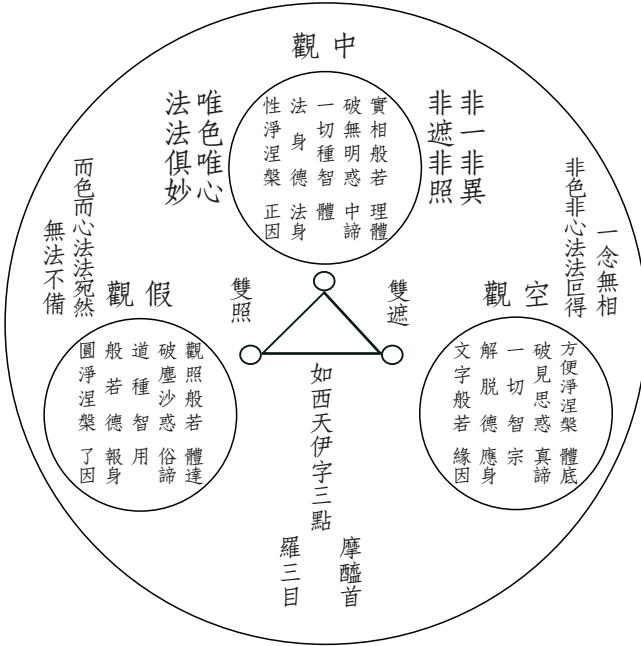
觀中

唯色唯心
法法俱妙

實相般若　理體
破無明惑　中諦
一切種智　體
法身德　法身
性淨涅槃　正因

非一非異
非遮非照

而色而心法法宛然
無法不備

觀假

觀照般若　體達
破塵沙惑　俗諦
道種智　用
般若德　報身
圓淨涅槃　了因

雙照

雙遮

如西天伊字三點

觀空

一念無相
非色非心法法叵得

方便淨涅槃　體底
破見思惑　真諦
一切智　宗
解脫德　應身
文字般若　緣因

摩醯首

羅三目